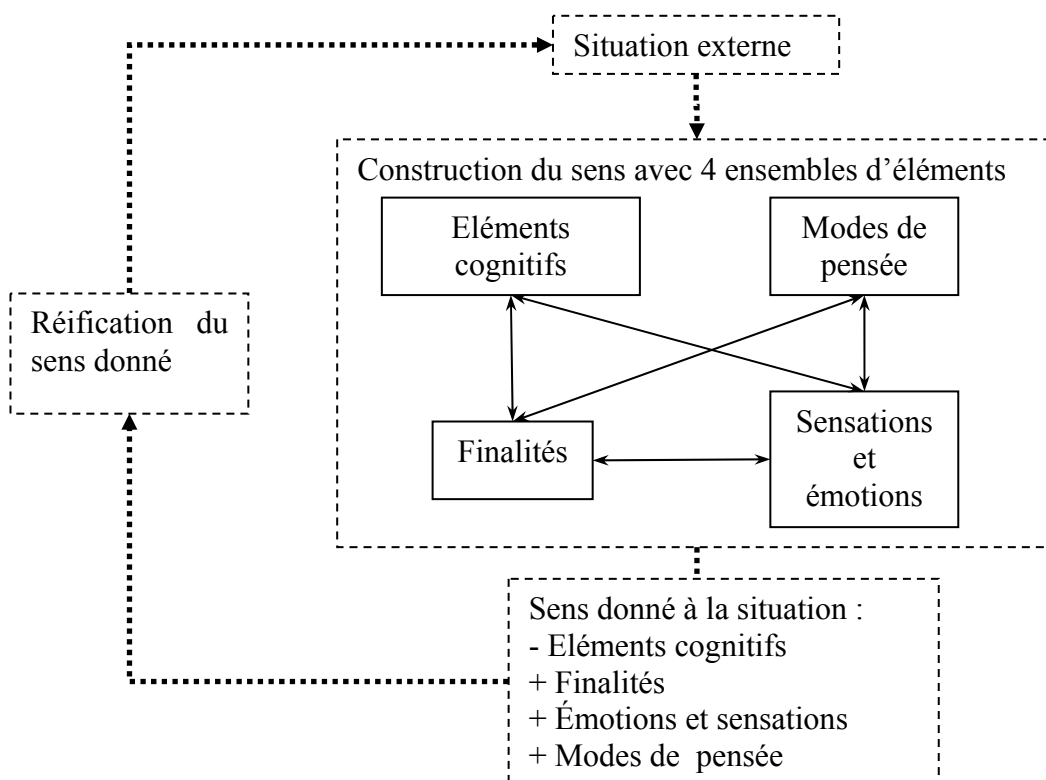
Situation externe

Construction du sens avec 4 ensembles d'éléments

Eléments cognitifs

Modes de pensée

Finalités

Sensations et émotions

Réification du sens donné

Sens donné à la situation :
- Eléments cognitifs
+ Finalités
+ Émotions et sensations
+ Modes de pensée